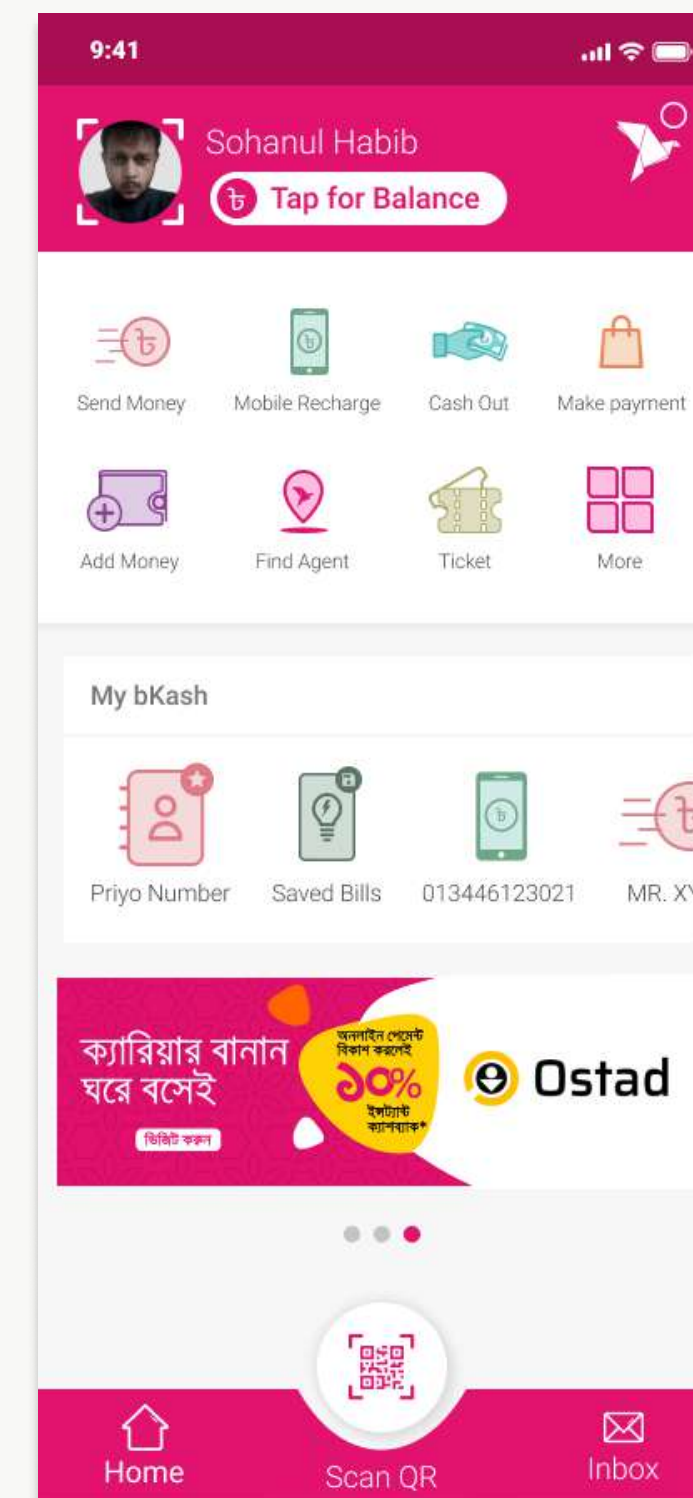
9:41

Sohanul Habib

৳ Tap for Balance

Send Money
Mobile Recharge
Cash Out
Make payment

Add Money
Find Agent
Ticket
More

My bKash

Priyo Number
Saved Bills
013446123021
MR. XY

ক্যারিয়ার বানান ঘরে বসেই

ভিজিট করুন

অনলাইন পেমেন্ট বিকাশ করলেই ১০% ইনস্ট্যান্ট ক্যাশব্যাক*

Ostad

Home
Scan QR
Inbox